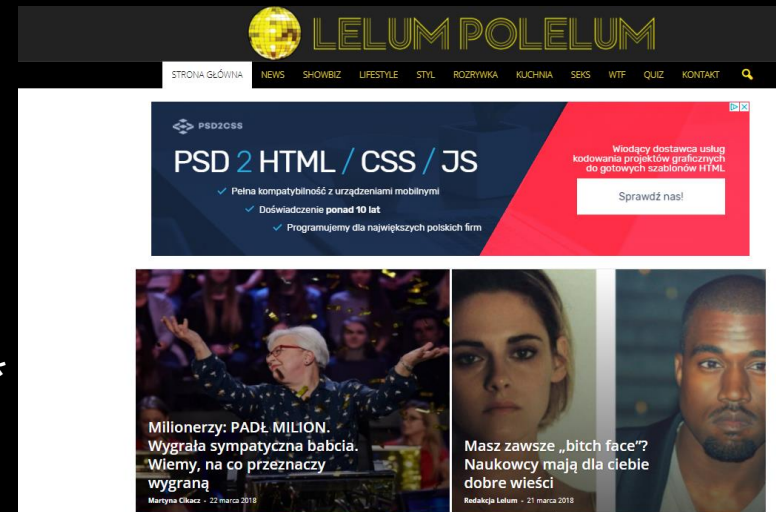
LELUM POLELUM

STRONA GŁÓWNA NEWS SHOWBIZ LIFESTYLE STYL ROZRYWKA KUCHNIA SEKS WTF QUIZ KONTAKT

PSD2CSS

PSD 2 HTML / CSS / JS

Pełna kompatybilność z urządzeniami mobilnymi

Doświadczenie ponad 10 lat

Programujemy dla największych polskich firm

Wiodący dostawca usług kodowania projektów graficznych do gotowych szablonów HTML

Sprawdź nas!

Milionerzy: PADŁ MILION. Wygrała sympatyczna babcia. Wiemy, na co przeznaczy wygraną

Martyna Cikacz - 22 marca 2018

Masz zawsze „bitch face"? Naukowcy mają dla ciebie dobre wieści

Redakcja Lelum - 21 marca 2018